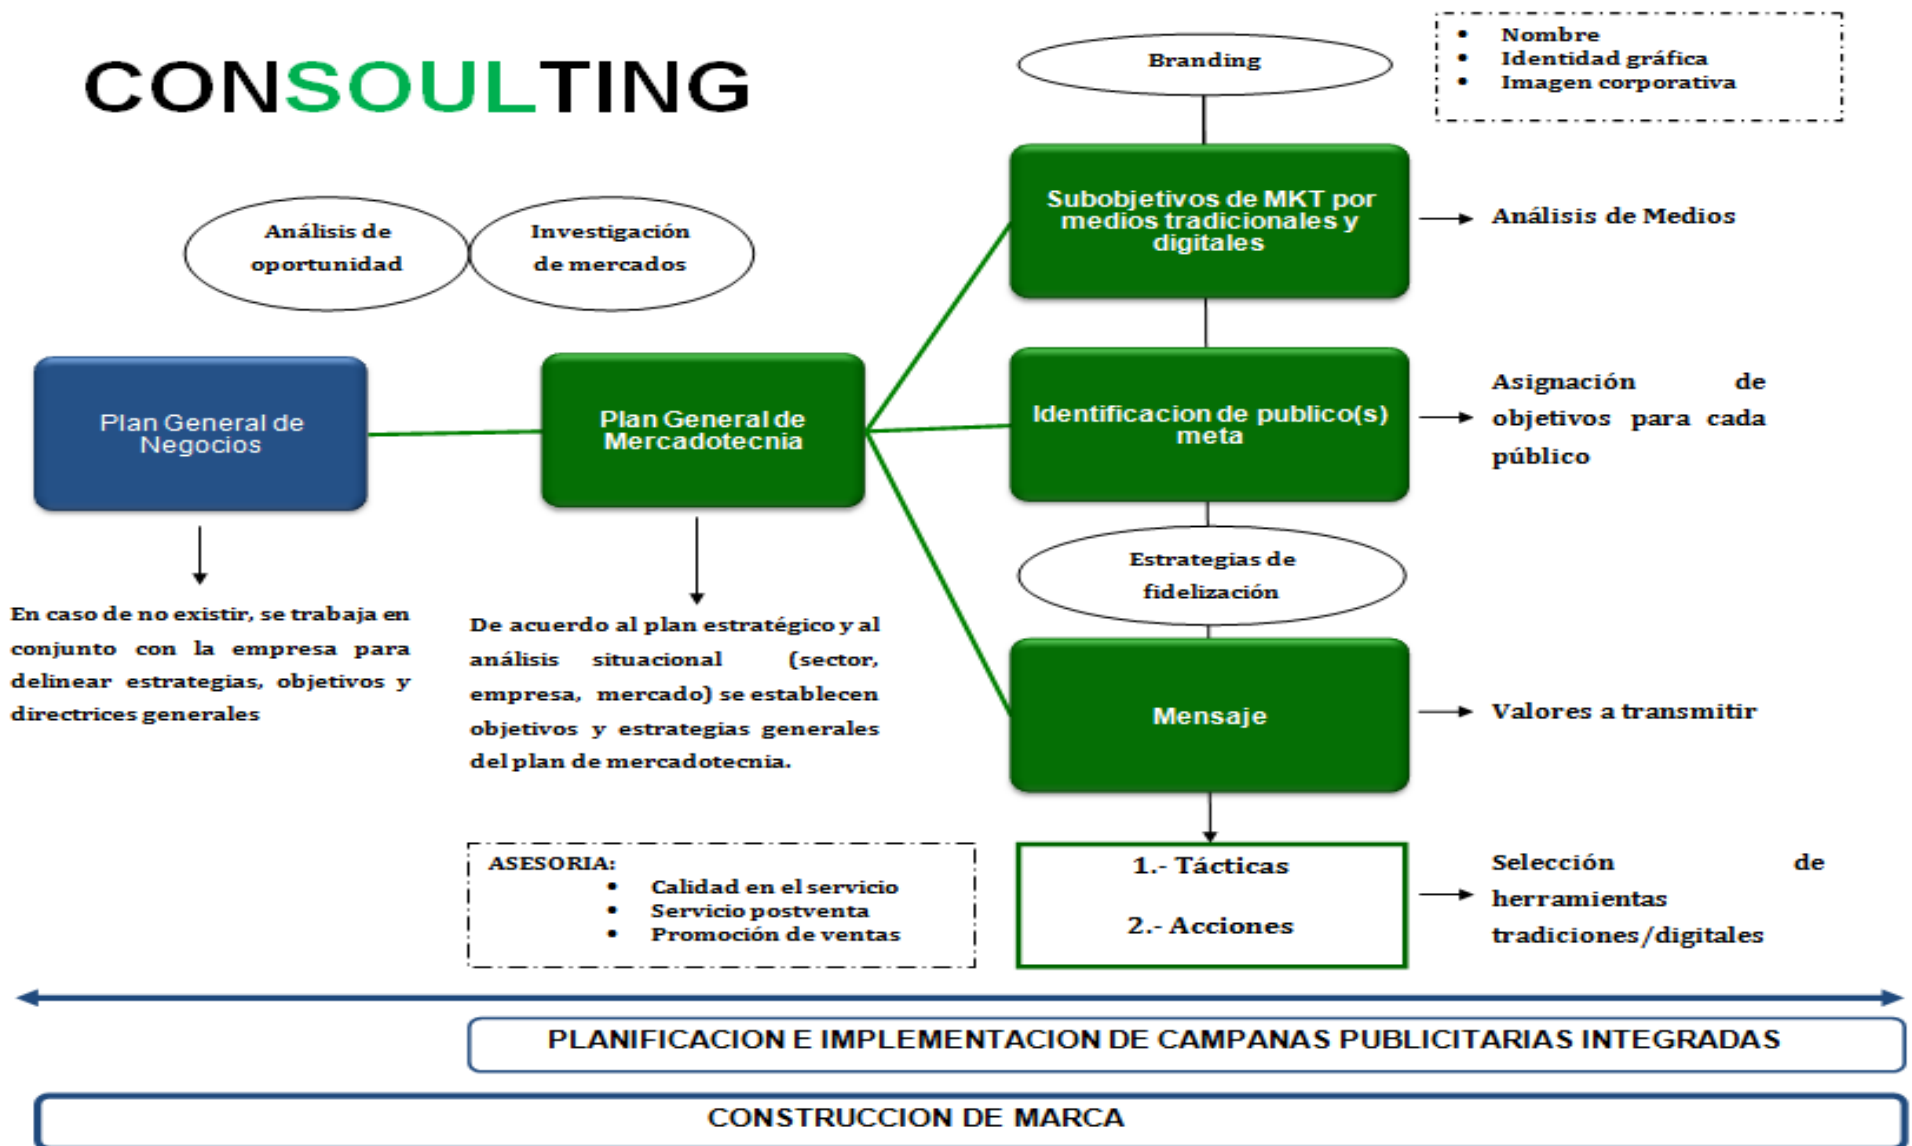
CONSOULTING

Branding

- Nombre
- Identidad gráfica
- Imagen corporativa

Análisis de oportunidad

Investigación de mercados

Subobjetivos de MKT por medios tradicionales y digitales

Análisis de Medios

Plan General de Negocios

Plan General de Mercadotecnia

Identificacion de publico(s) meta

Asignación de objetivos para cada público

Estrategias de fidelización

En caso de no existir, se trabaja en conjunto con la empresa para delinear estrategias, objetivos y directrices generales

De acuerdo al plan estratégico y al análisis situacional (sector, empresa, mercado) se establecen objetivos y estrategias generales del plan de mercadotecnia.

Mensaje

Valores a transmitir

ASESORIA:
- Calidad en el servicio
- Servicio postventa
- Promoción de ventas

1.- Tácticas

2.- Acciones

Selección de herramientas tradiciones/digitales

PLANIFICACION E IMPLEMENTACION DE CAMPANAS PUBLICITARIAS INTEGRADAS

CONSTRUCCION DE MARCA